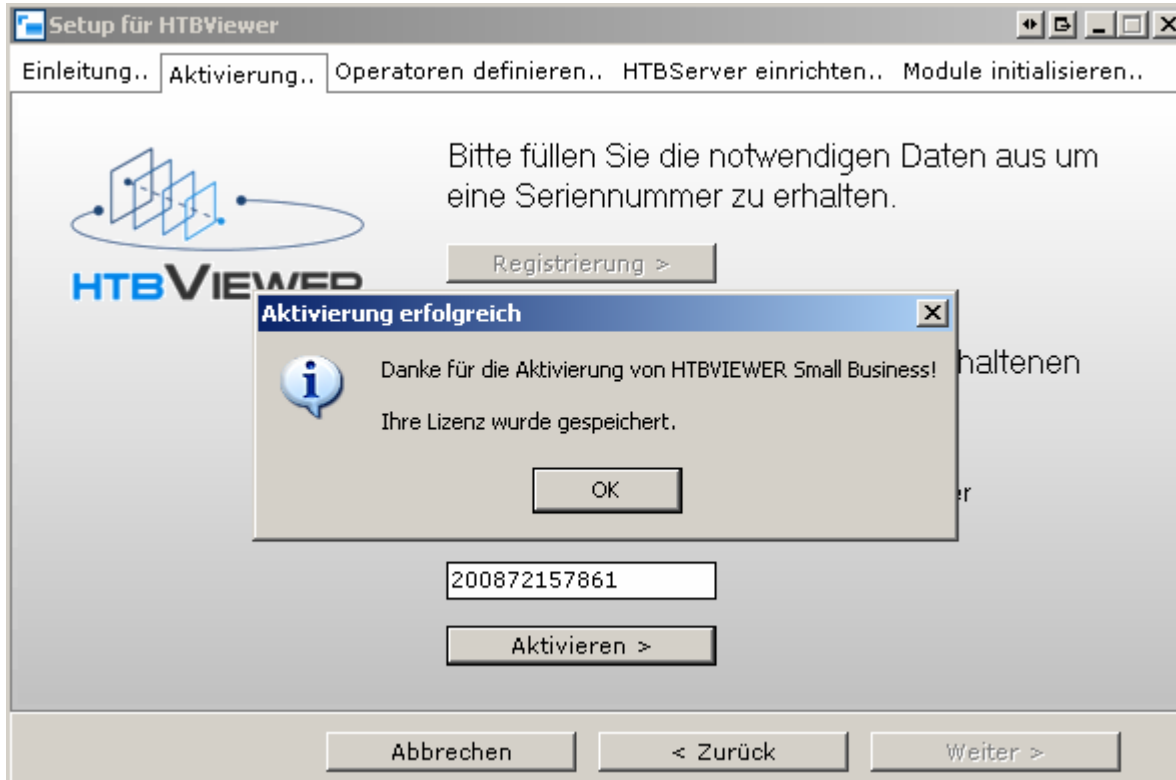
Setup für HTBViewer

Einleitung.. Aktivierung.. Operatoren definieren.. HTBServer einrichten.. Module initialisieren..

HTBVIEWER

Bitte füllen Sie die notwendigen Daten aus um eine Seriennummer zu erhalten.

Registrierung >

haltenen

er

Aktivierung erfolgreich

Danke für die Aktivierung von HTBVIEWER Small Business!

Ihre Lizenz wurde gespeichert.

OK

200872157861

Aktivieren >

Abbrechen

< Zurück

Weiter >